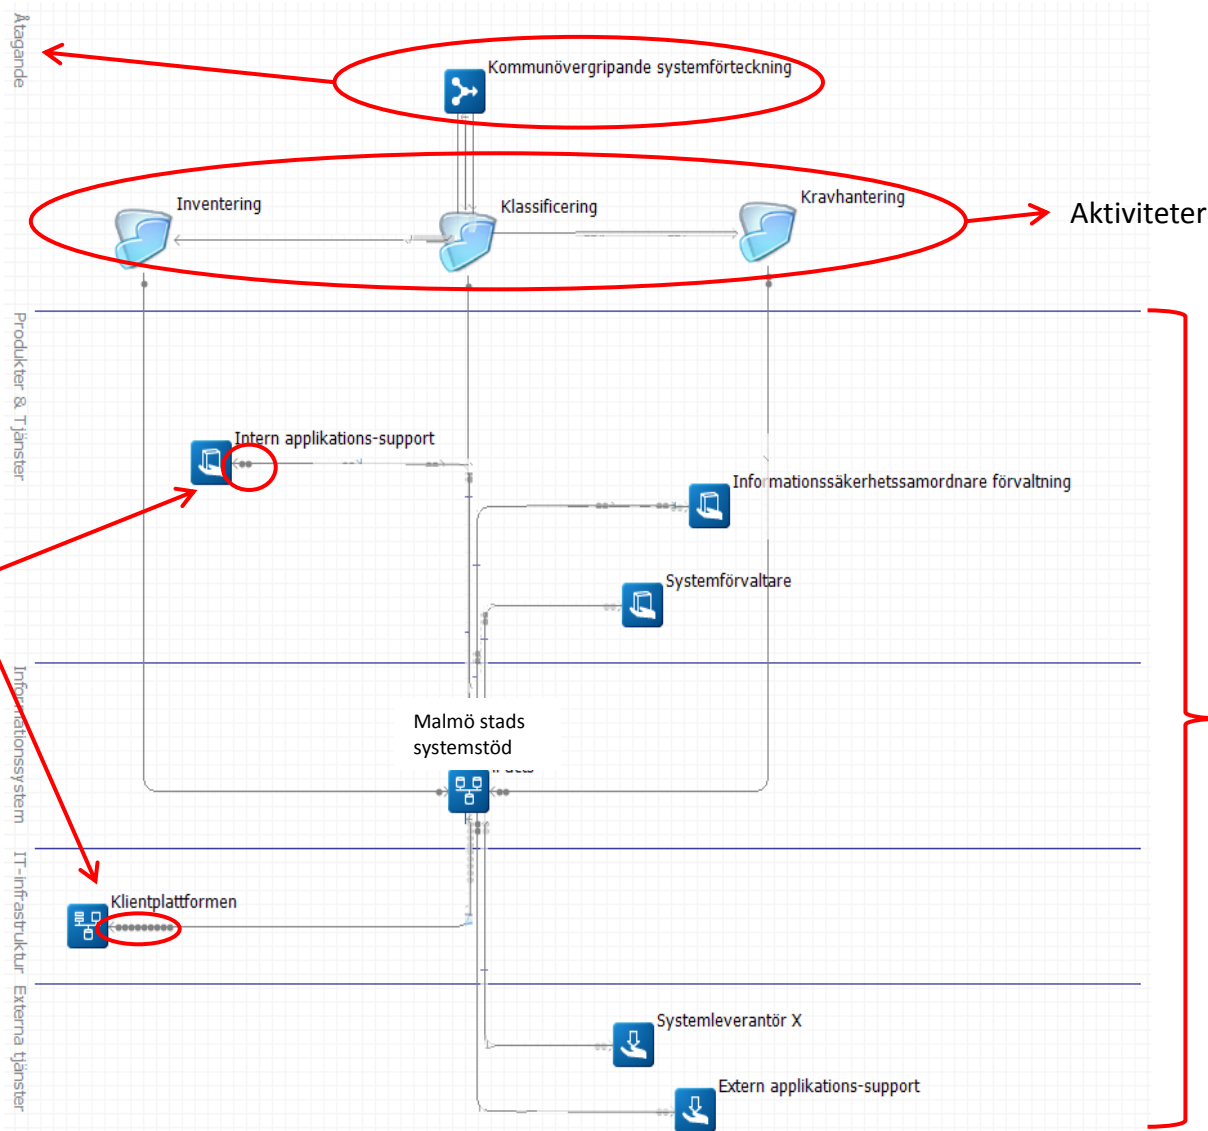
Åtagande

Kommunövergripande systemförteckning

Inventering

Klassificering

Kravhantering

Aktiviteter

Produkter & Tjänster

Intern applikations-support

Informationssäkerhetssamordnare förvaltning

Systemförvaltare

Informationssystem

Malmö stads systemstöd

IT-infrastruktur

Klientplattformen

Externa tjänster

Systemleverantör X

Extern applikations-support